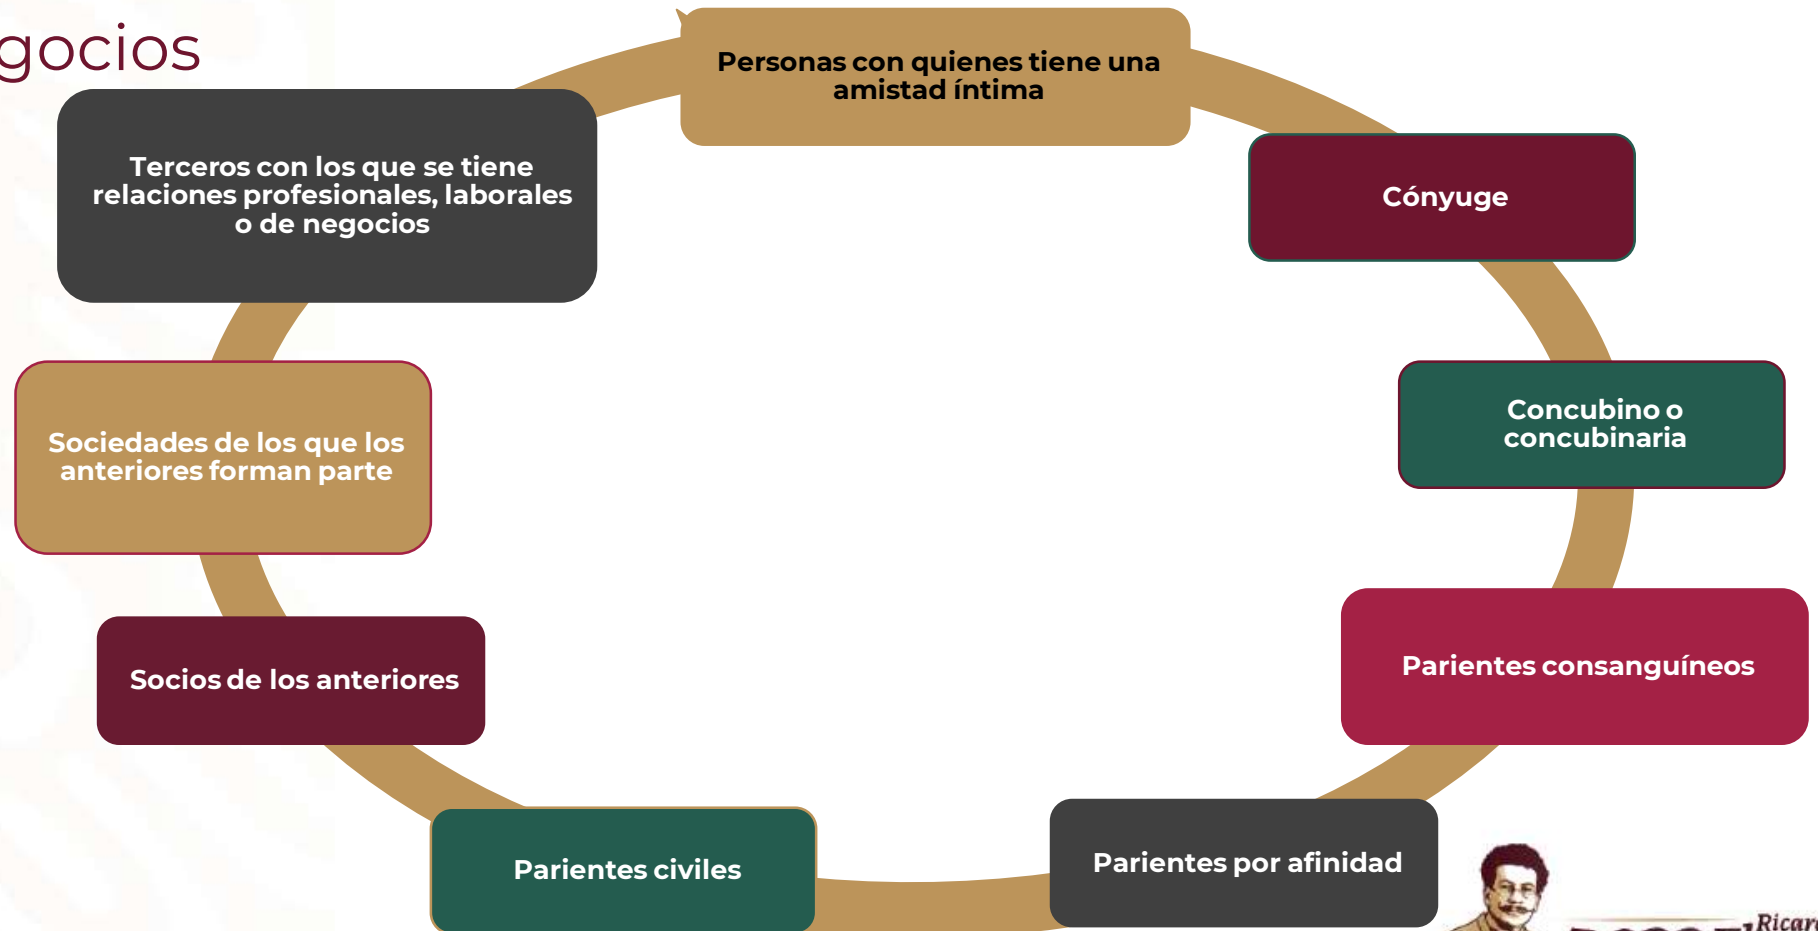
gocios

Personas con quienes tiene una amistad íntima

Cónyuge

Concubino o concubinaria

Parientes consanguíneos

Parientes por afinidad

Parientes civiles

Socios de los anteriores

Sociedades de los que los anteriores forman parte

Terceros con los que se tiene relaciones profesionales, laborales o de negocios

Ricar